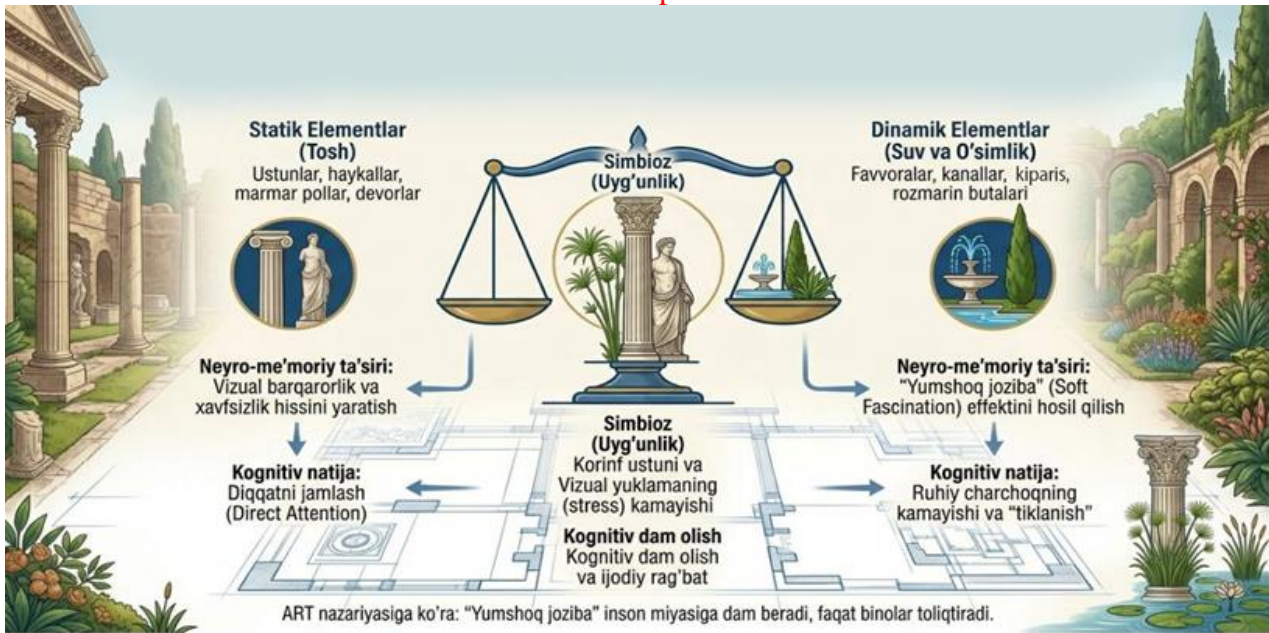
Statik Elementlar
(Tosh)
Ustunlar, haykallar, marmar pollar, devorlar

Simbioz
(Uyg'unlik)

Dinamik Elementlar
(Suv va O'simlik)
Favvoralar, kanallar, kiparis, rozmarin butalari

Neyro-me'moriy ta'siri:
Vizual barqarorlik va xavfsizlik hissini yaratish

Neyro-me'moriy ta'siri:
"Yumshoq joziba" (Soft Fascination) effektini hosil qilish

Simbioz
(Uyg'unlik)
Korinf ustuni va Vizual yuklamaning (stress) kamayishi

Kognitiv natija:
Diqqatni jamlash (Direct Attention)

Kognitiv natija:
Ruhiy charchoqning kamayishi va "tiklanish"

Kognitiv dam olish
Kognitiv dam olish va ijodiy rag'bat

ART nazariyasiga ko'ra: "Yumshoq joziba" inson miyasiga dam beradi, faqat binolar toliqtiradi.